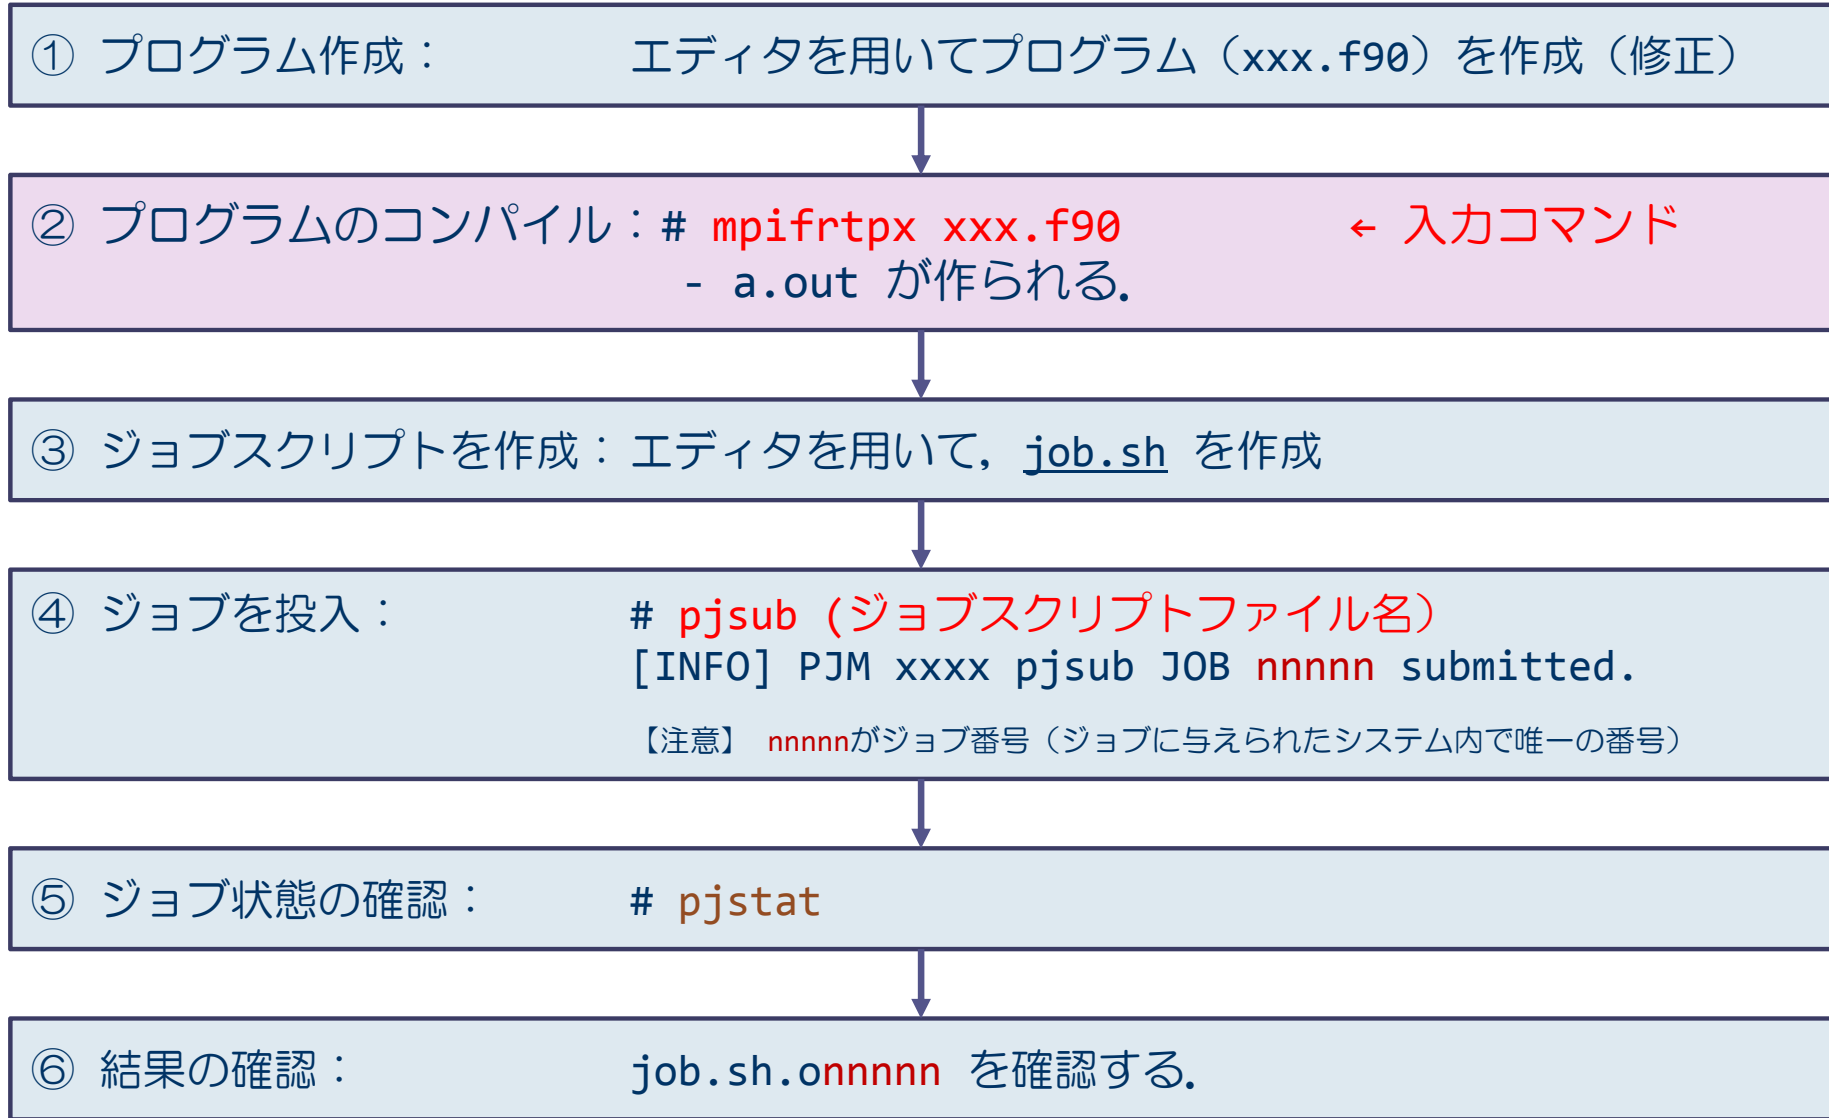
① プログラム作成： エディタを用いてプログラム（xxx.f90）を作成（修正）

② プログラムのコンパイル：# mpifrtpx xxx.f90 ← 入力コマンド
- a.out が作られる.

③ ジョブスクリプトを作成：エディタを用いて，job.sh を作成

④ ジョブを投入： # pjsub（ジョブスクリプトファイル名）
[INFO] PJM xxxx pjsub JOB nnnnn submitted.
【注意】 nnnnnがジョブ番号（ジョブに与えられたシステム内で唯一の番号）

⑤ ジョブ状態の確認： # pjstat

⑥ 結果の確認： job.sh.onnnnn を確認する.